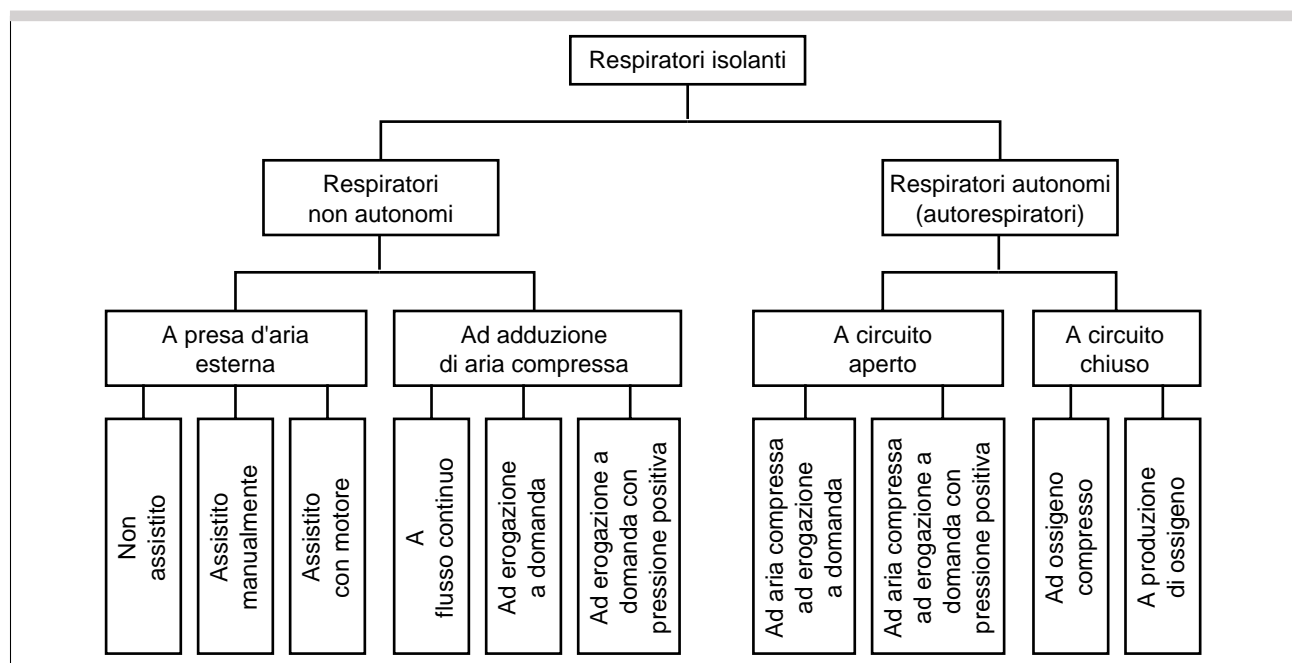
Respiratori isolanti

Respiratori non autonomi

Respiratori autonomi (autorespiratori)

A presa d'aria esterna

Ad adduzione di aria compressa

A circuito aperto

A circuito chiuso

Non assistito

Assistito manualmente

Assistito con motore

A flusso continuo

Ad erogazione a domanda

Ad erogazione a domanda con pressione positiva

Ad aria compressa ad erogazione a domanda

Ad aria compressa ad erogazione a domanda con pressione positiva

Ad ossigeno compresso

A produzione di ossigeno